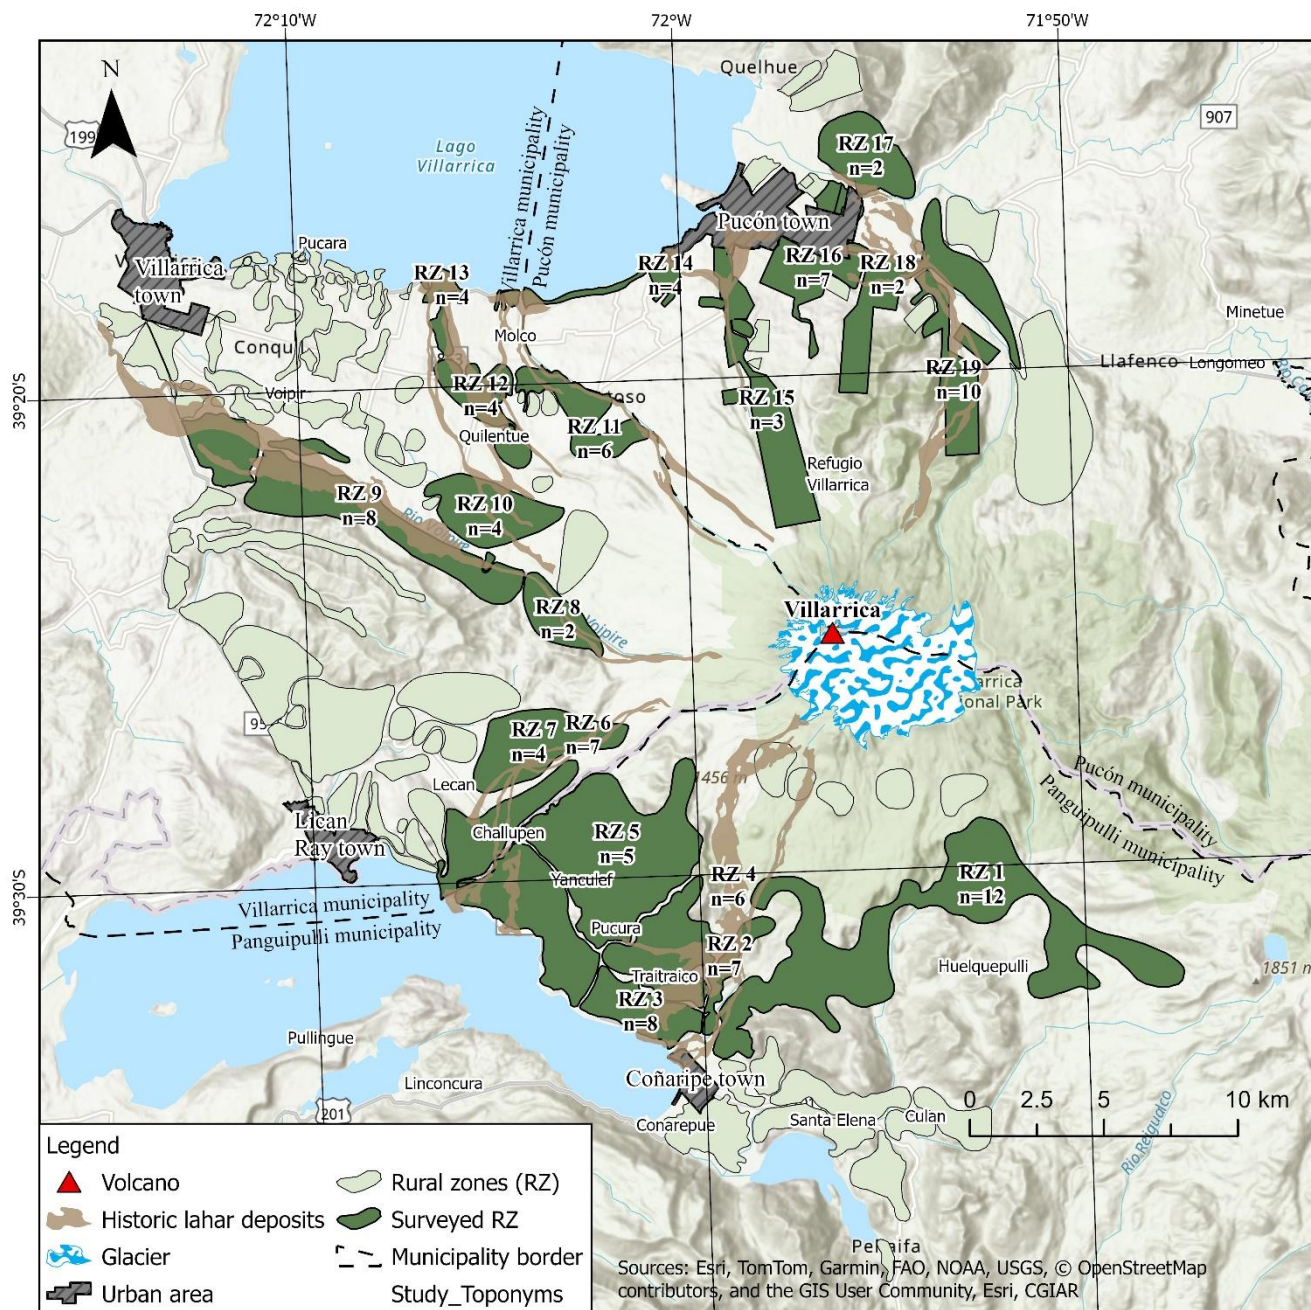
72°10'W
72°W
71°50'W

N

199
907

Quelhue

Lago Villarrica

Villarrica municipality
Pucón municipality

RZ 17
n=2

Pucón town

Villarrica town

Pucara

RZ 13
n=4

RZ 14
n=4

RZ 16
n=7

RZ 18
n=2

Minetue

Molco

Conqu

Voipir

RZ 12
n=4

oso

RZ 19
n=10

Llafenco Longomeo

RZ 15
n=3

Quilentue

RZ 11
n=6

39°20'S

Refugio Villarrica

RZ 9
n=8

RZ 10
n=4

Rio Voipire

RZ 8
n=2

Voipire

Villarrica

arrica
onal Park

95

RZ 7
n=4

RZ 6
n=7

1456 m

Pucón municipality
Panguipulli municipality

Lecan

Lican Ray town

Challupen

RZ 5
n=5

Yanculef

RZ 4
n=6

RZ 1
n=12

39°30'S

Villarrica municipality
Panguipulli municipality

Pucura

RZ 2
n=7

Huelquepulli

1851 m

Traitraico

RZ 3
n=8

Pullingue

Coñaripe town

Linconcura

201

0 2.5 5 10 km

Conarepue

Santa Elena

Culan

Rio Reigüalco

Legend
Volcano
Historic lahar deposits
Glacier
Urban area
Rural zones (RZ)
Surveyed RZ
Municipality border
Study_Toponyms

Pellaifa

Sources: Esri, TomTom, Garmin, FAO, NOAA, USGS, © OpenStreetMap contributors, and the GIS User Community, Esri, CGIAR